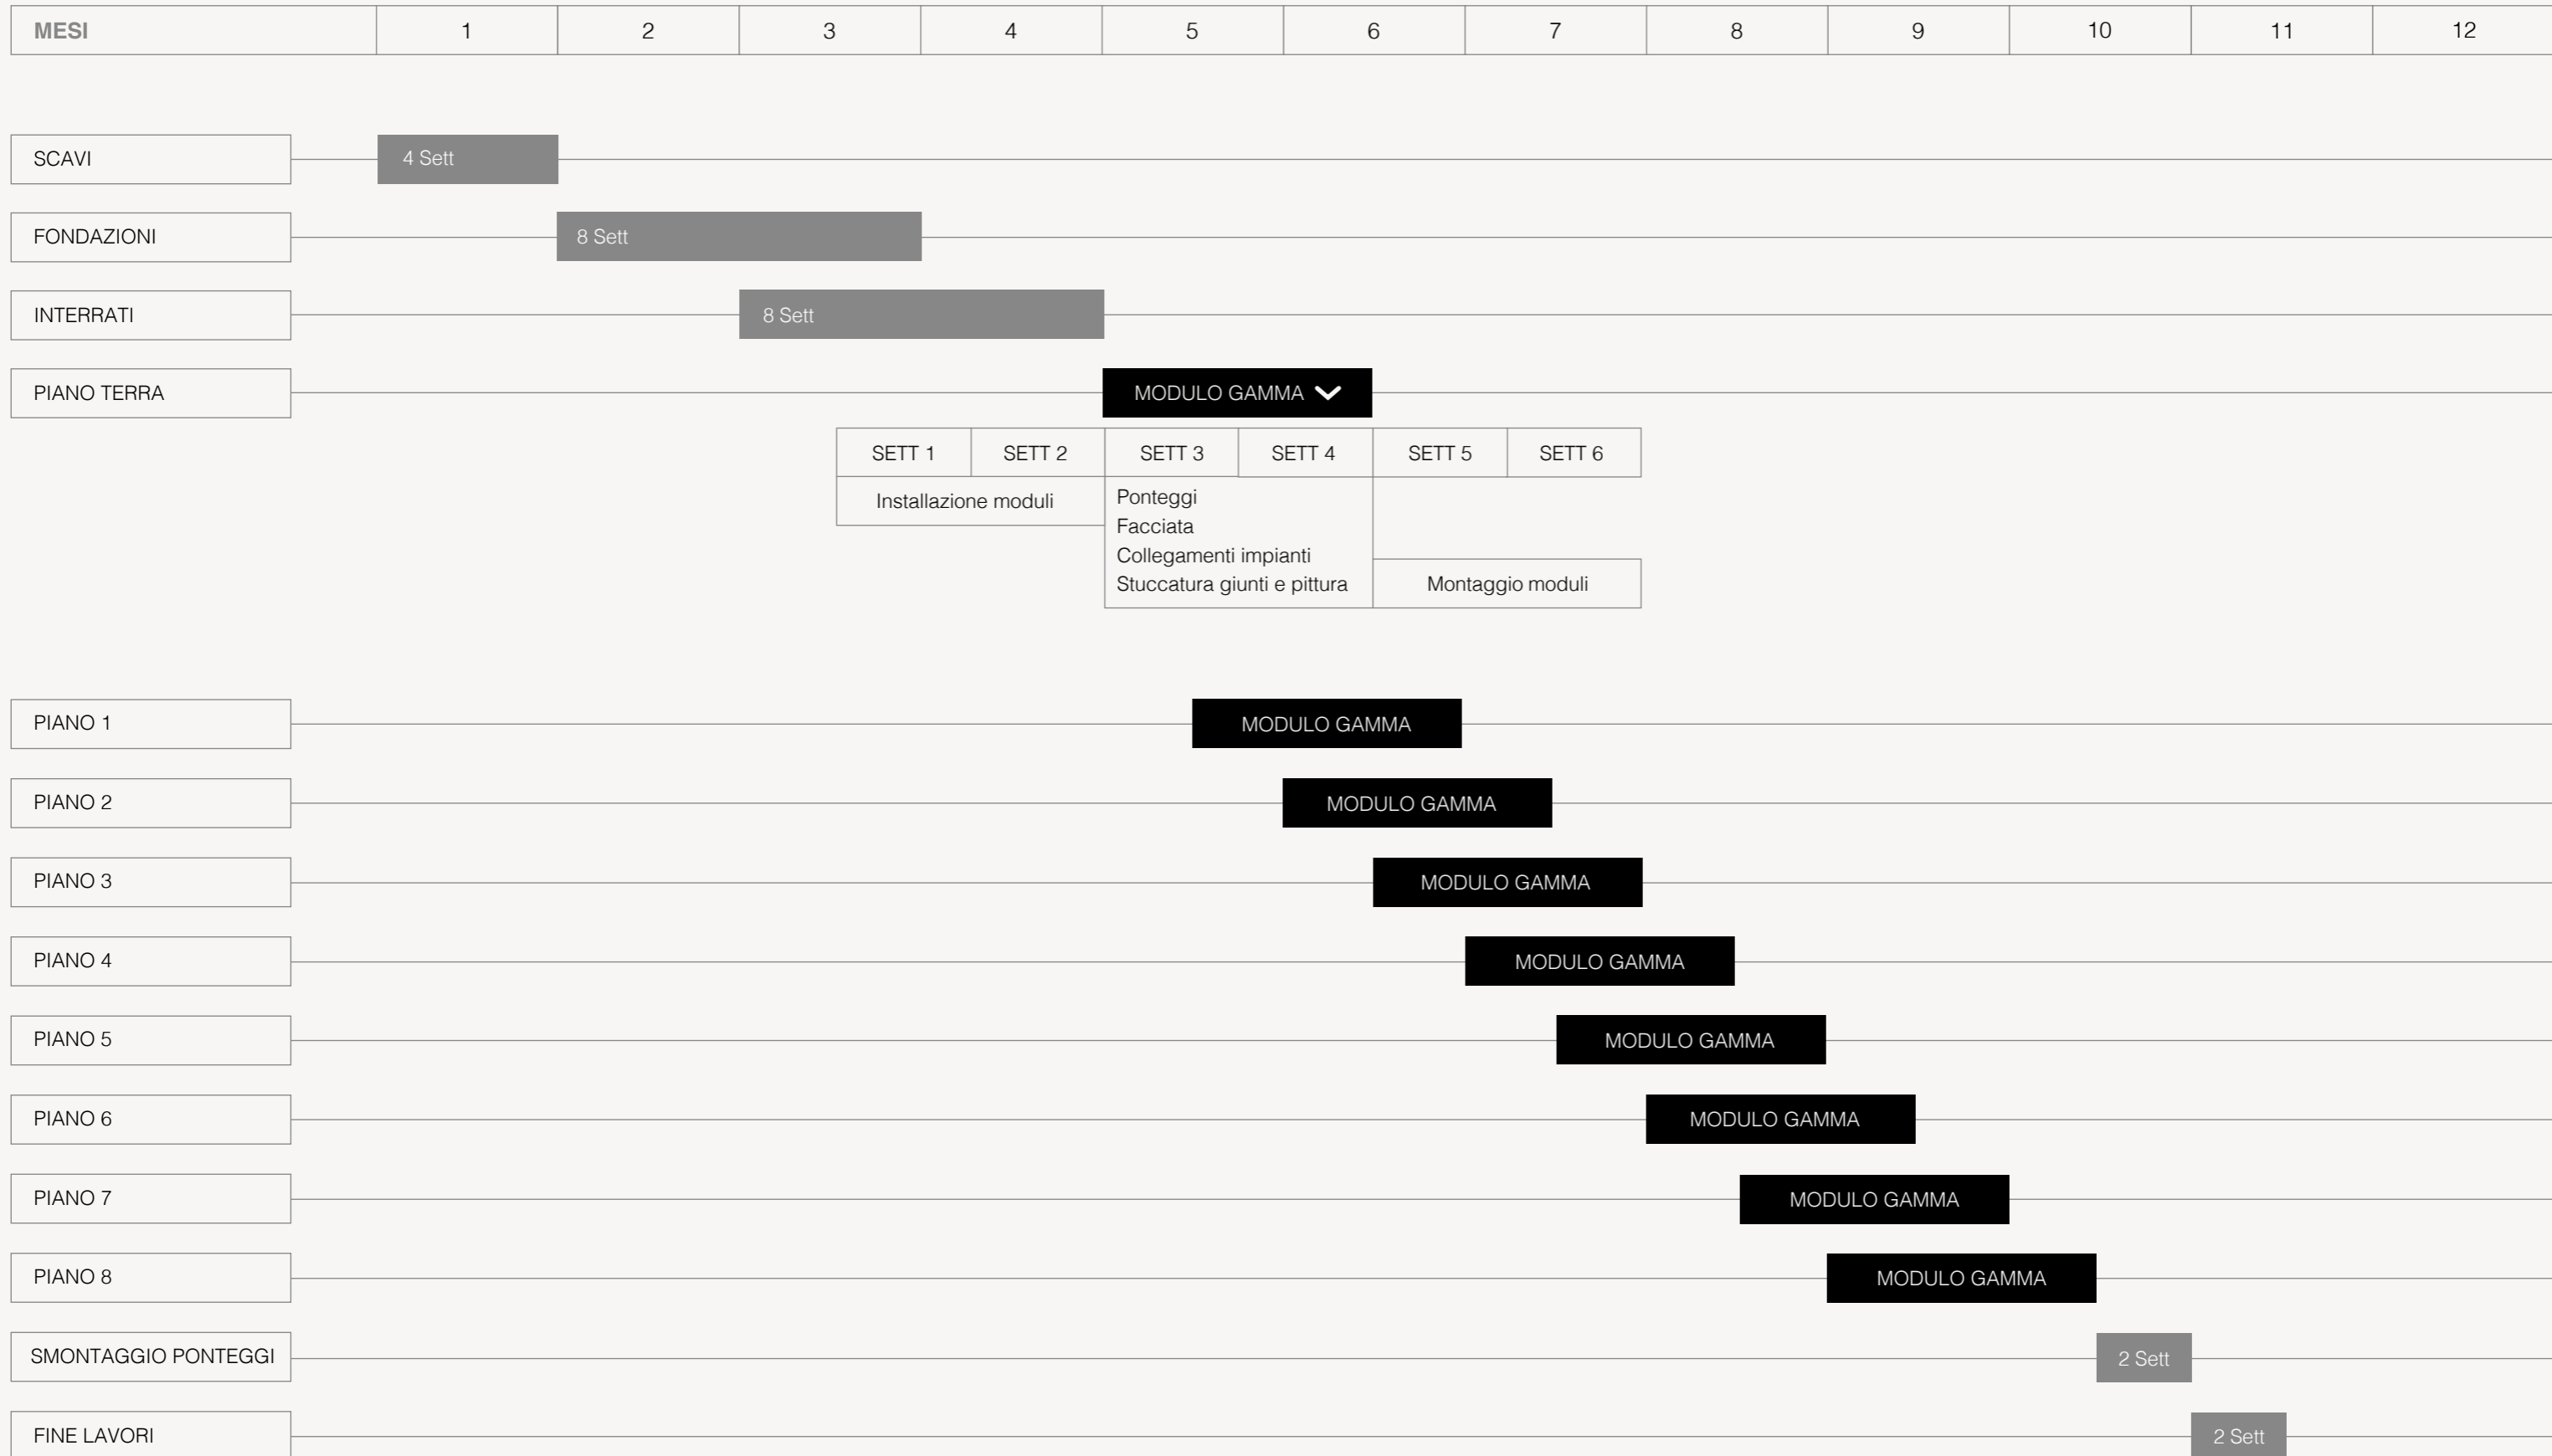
| MESI | 1 | 2 | 3 | 4 | 5 | 6 | 7 | 8 | 9 | 10 | 11 | 12 |
|---|---|---|---|---|---|---|---|---|---|---|---|---|

SCAVI 4 Sett

FONDAZIONI 8 Sett

INTERRATI 8 Sett

PIANO TERRA MODULO GAMMA

| SETT 1 | SETT 2 | SETT 3 | SETT 4 | SETT 5 | SETT 6 |
|---|---|---|---|---|---|
| Installazione moduli | | Ponteggi Facciata Collegamenti impianti Stuccatura giunti e pittura | | Montaggio moduli | |

PIANO 1 MODULO GAMMA

PIANO 2 MODULO GAMMA

PIANO 3 MODULO GAMMA

PIANO 4 MODULO GAMMA

PIANO 5 MODULO GAMMA

PIANO 6 MODULO GAMMA

PIANO 7 MODULO GAMMA

PIANO 8 MODULO GAMMA

SMONTAGGIO PONTEGGI 2 Sett

FINE LAVORI 2 Sett